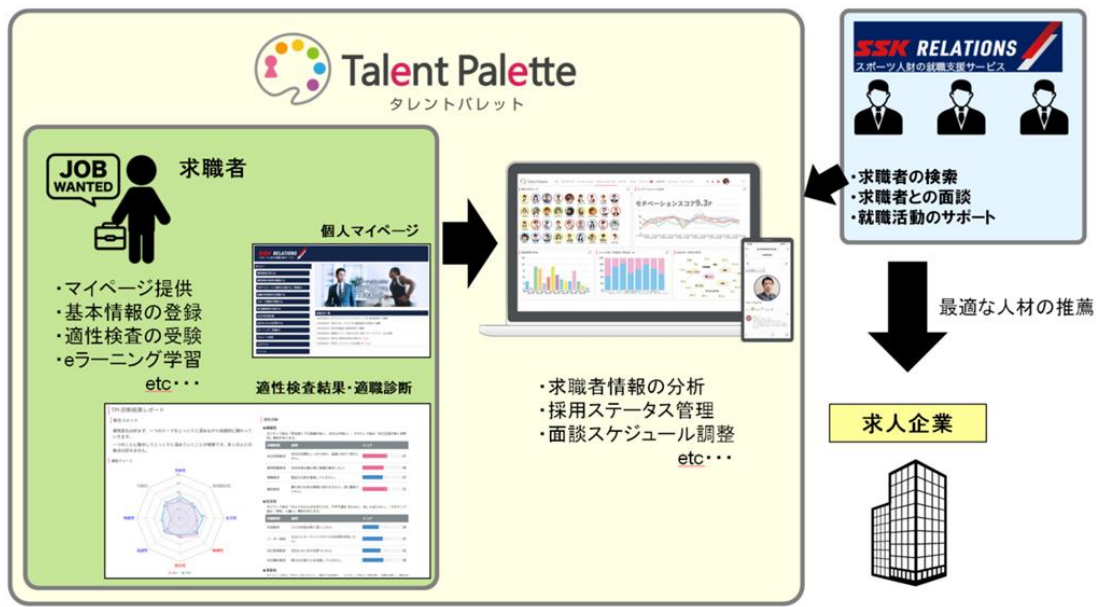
Talent Palette
タレントパレット

JOB WANTED

求職者

・マイページ提供
・基本情報の登録
・適性検査の受験
・eラーニング学習
etc・・・

個人マイページ

SSK RELATIONS

適性検査結果・適職診断

TPI 診断結果レポート

モチベーションスコア9.3pt

・求職者情報の分析
・採用ステータス管理
・面談スケジュール調整
etc・・・

SSK RELATIONS
スポーツ人材の就職支援サービス

・求職者の検索
・求職者との面談
・就職活動のサポート

最適な人材の推薦

求人企業